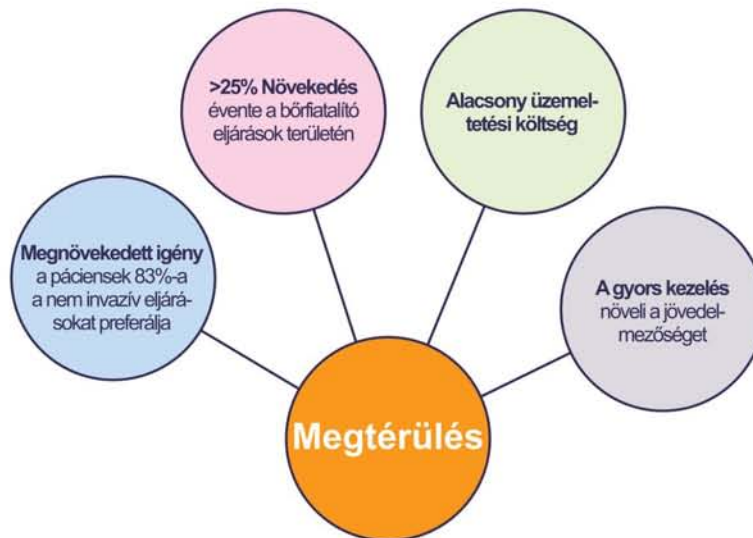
>25% Növekedés évente a bőrfiatalító eljárások területén

Alacsony üzemeltetési költség

Megnövekedett igény a páciensek 83%-a a nem invazív eljárásokat preferálja

A gyors kezelés növeli a jövedelmezőséget

Megtérülés